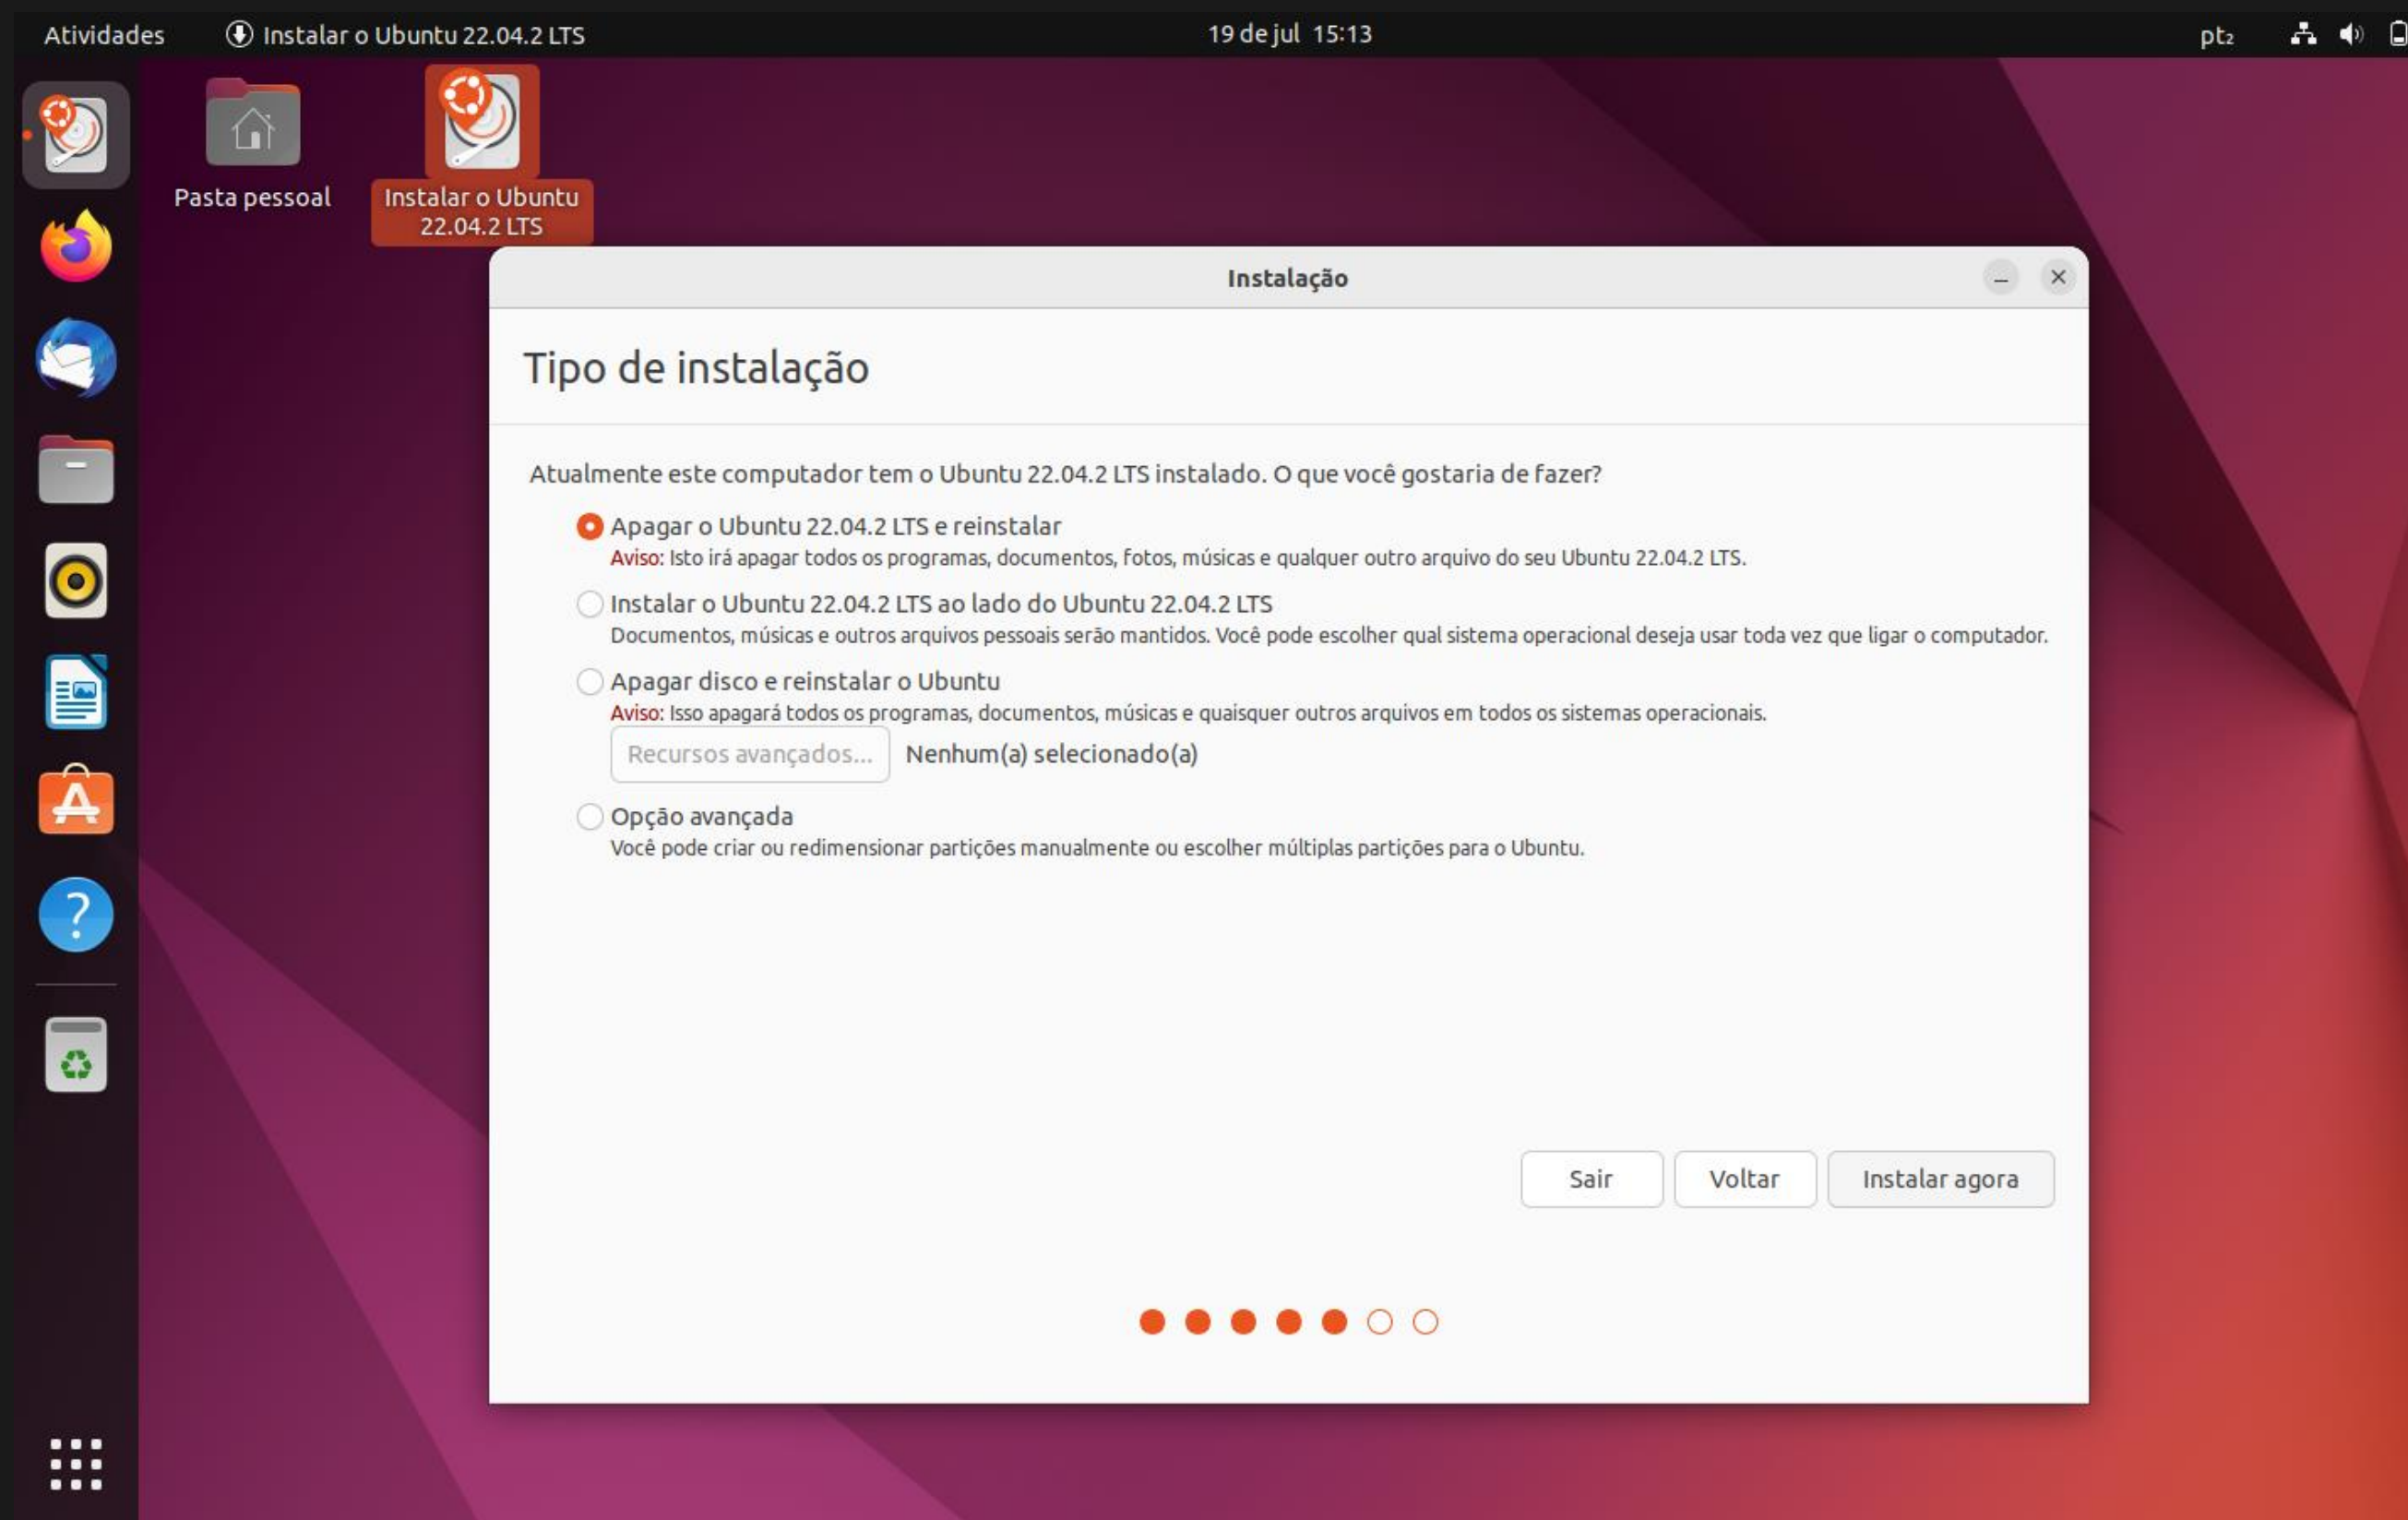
Atividades Instalar o Ubuntu 22.04.2 LTS 19 de jul 15:13 pt₂

Pasta pessoal

Instalar o Ubuntu 22.04.2 LTS

Instalação

Tipo de instalação

Atualmente este computador tem o Ubuntu 22.04.2 LTS instalado. O que você gostaria de fazer?

Apagar o Ubuntu 22.04.2 LTS e reinstalar
Aviso: Isto irá apagar todos os programas, documentos, fotos, músicas e qualquer outro arquivo do seu Ubuntu 22.04.2 LTS.

Instalar o Ubuntu 22.04.2 LTS ao lado do Ubuntu 22.04.2 LTS
Documentos, músicas e outros arquivos pessoais serão mantidos. Você pode escolher qual sistema operacional deseja usar toda vez que ligar o computador.

Apagar disco e reinstalar o Ubuntu
Aviso: Isso apagará todos os programas, documentos, músicas e quaisquer outros arquivos em todos os sistemas operacionais.

Recursos avançados... Nenhum(a) selecionado(a)

Opção avançada
Você pode criar ou redimensionar partições manualmente ou escolher múltiplas partições para o Ubuntu.

Sair Voltar Instalar agora